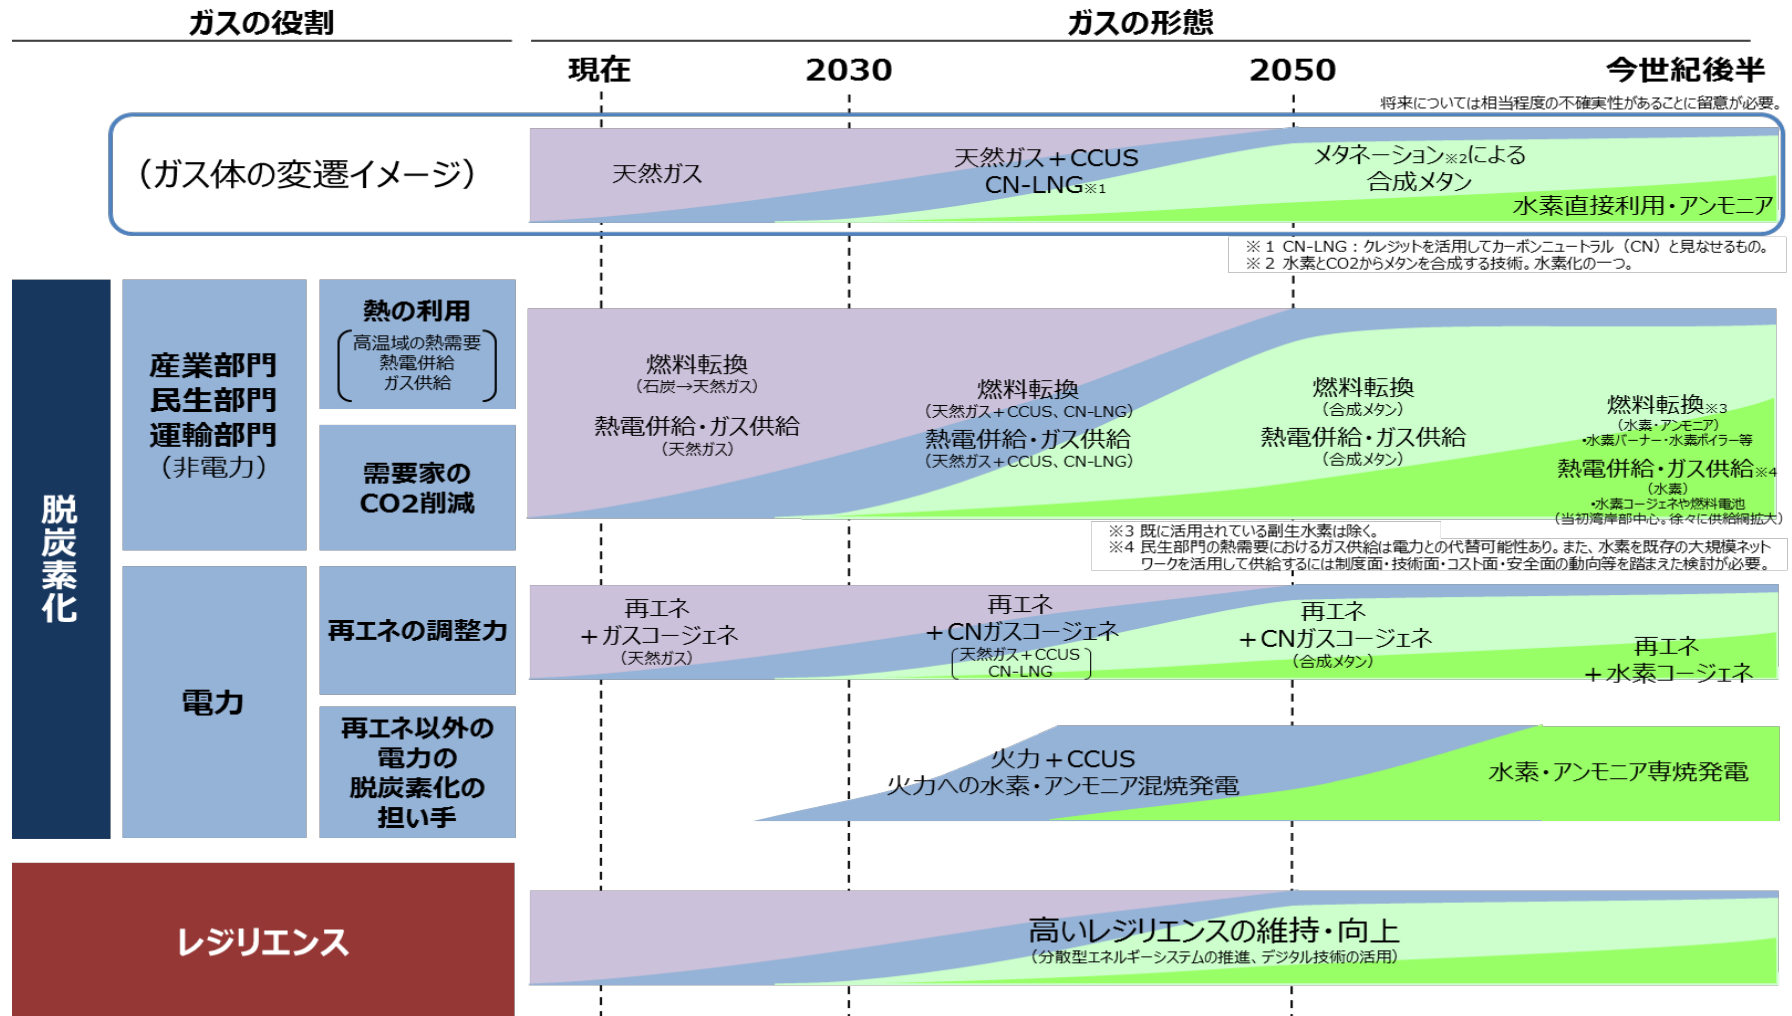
ガスの役割

ガスの形態

現在　2030　2050　今世紀後半

将来については相当程度の不確実性があることに留意が必要。

（ガス体の変遷イメージ）

天然ガス

天然ガス＋CCUS
CN-LNG※1

メタネーション※2による
合成メタン

水素直接利用・アンモニア

※１ CN-LNG：クレジットを活用してカーボンニュートラル（CN）と見なせるもの。
※２ 水素とCO2からメタンを合成する技術。水素化の一つ。

脱炭素化

産業部門
民生部門
運輸部門
（非電力）

熱の利用
高温域の熱需要
熱電併給
ガス供給

需要家の
CO2削減

燃料転換
（石炭→天然ガス）
熱電併給・ガス供給
（天然ガス）

燃料転換
（天然ガス＋CCUS、CN-LNG）
熱電併給・ガス供給
（天然ガス＋CCUS、CN-LNG）

燃料転換
（合成メタン）
熱電併給・ガス供給
（合成メタン）

燃料転換※3
（水素・アンモニア）
•水素バーナー・水素ボイラー等
熱電併給・ガス供給※4
（水素）
•水素コージェネや燃料電池
（当初湾岸部中心。徐々に供給網拡大）

※3 既に活用されている副生水素は除く。
※4 民生部門の熱需要におけるガス供給は電力との代替可能性あり。また、水素を既存の大規模ネットワークを活用して供給するには制度面・技術面・コスト面・安全面の動向等を踏まえた検討が必要。

電力

再エネの調整力

再エネ
＋ガスコージェネ
（天然ガス）

再エネ
＋CNガスコージェネ
天然ガス＋CCUS
CN-LNG

再エネ
＋CNガスコージェネ
（合成メタン）

再エネ
＋水素コージェネ

再エネ以外の
電力の
脱炭素化の
担い手

火力＋CCUS
火力への水素・アンモニア混焼発電

水素・アンモニア専焼発電

レジリエンス

高いレジリエンスの維持・向上
（分散型エネルギーシステムの推進、デジタル技術の活用）